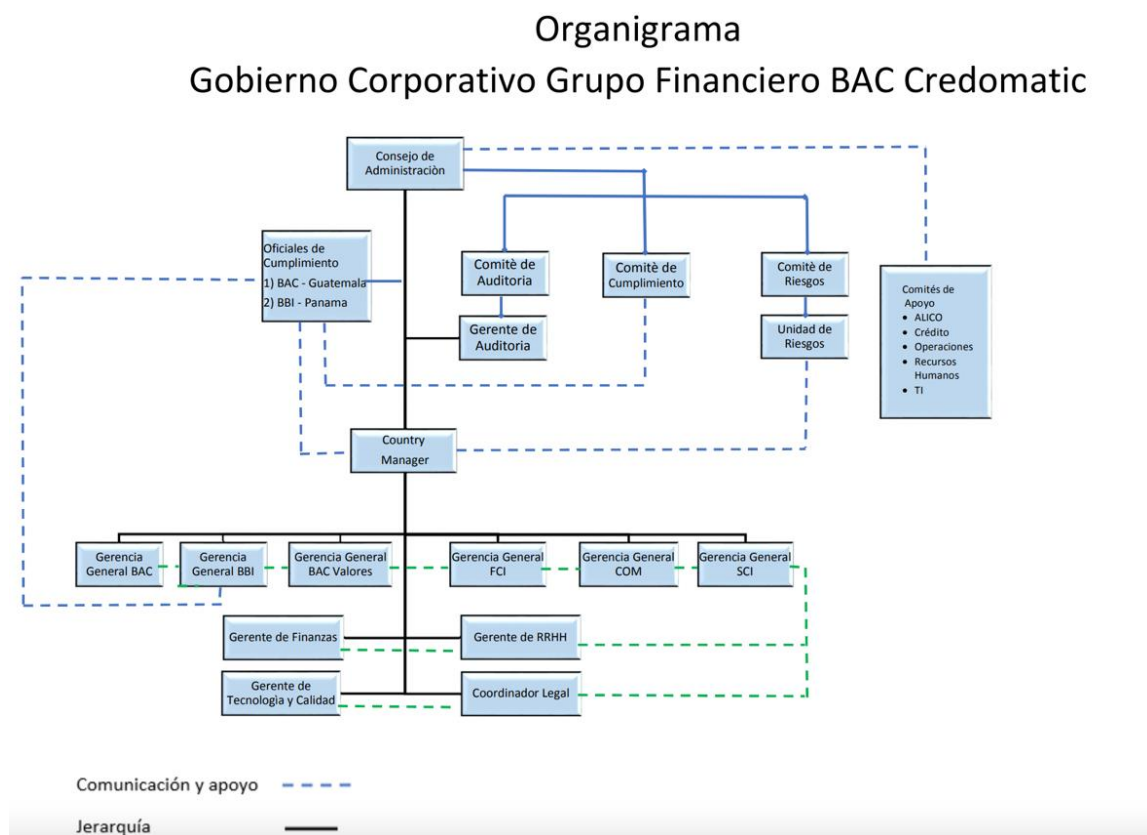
Organigrama
Gobierno Corporativo Grupo Financiero BAC Credomatic

Consejo de Administraciòn

Oficiales de Cumplimiento
1) BAC - Guatemala
2) BBI - Panama

Comitè de Auditoria

Comitè de Cumplimiento

Comitè de Riesgos

Comités de Apoyo
• ALICO
• Crédito
• Operaciones
• Recursos Humanos
• TI

Gerente de Auditoria

Unidad de Riesgos

Country Manager

Gerencia General BAC

Gerencia General BBI

Gerencia General BAC Valores

Gerencia General FCI

Gerencia General COM

Gerencia General SCI

Gerente de Finanzas

Gerente de RRHH

Gerente de Tecnologìa y Calidad

Coordinador Legal

Comunicación y apoyo

Jerarquía